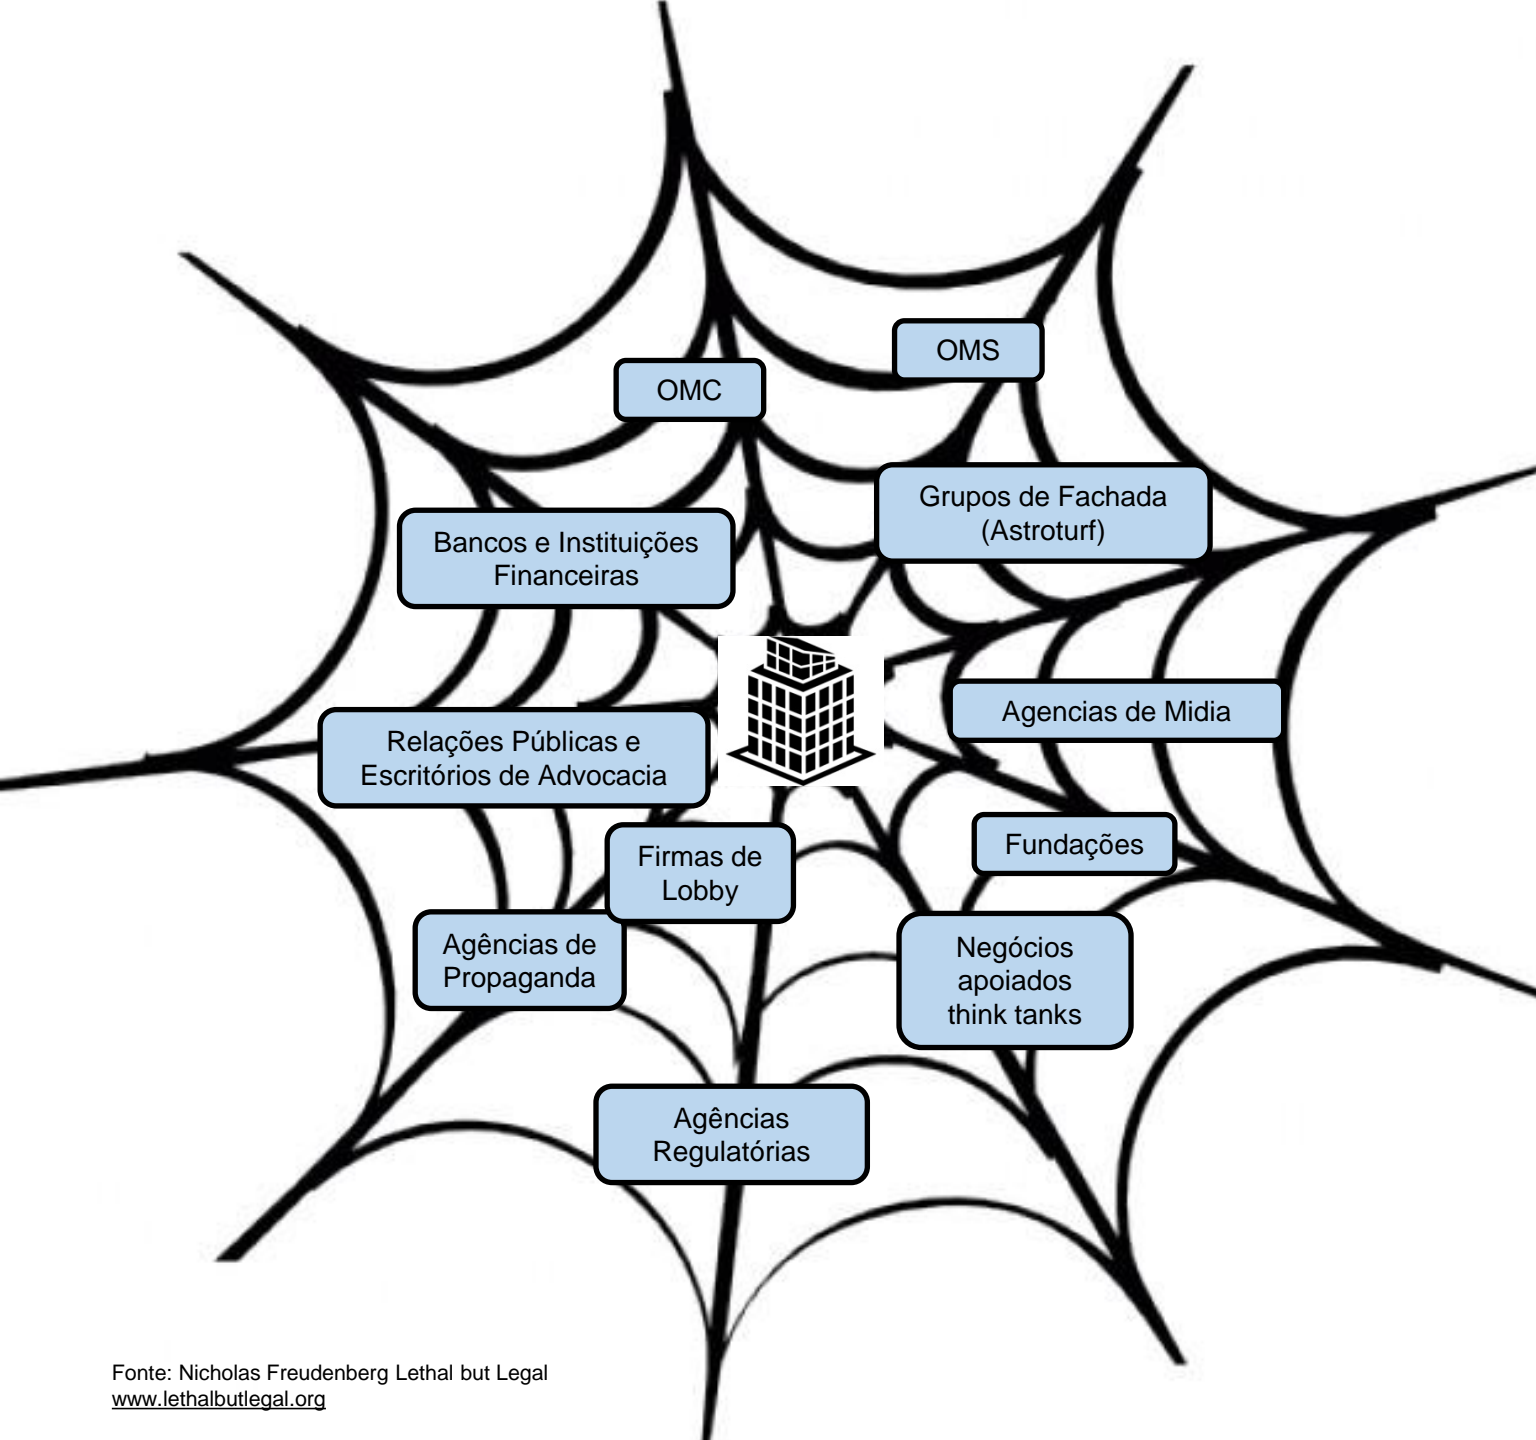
OMS

OMC

Grupos de Fachada (Astroturf)

Bancos e Instituições Financeiras

Agencias de Midia

Relações Públicas e Escritórios de Advocacia

Fundações

Firmas de Lobby

Agências de Propaganda

Negócios apoiados think tanks

Agências Regulatórias

Fonte: Nicholas Freudenberg Lethal but Legal
www.lethalbutlegal.org